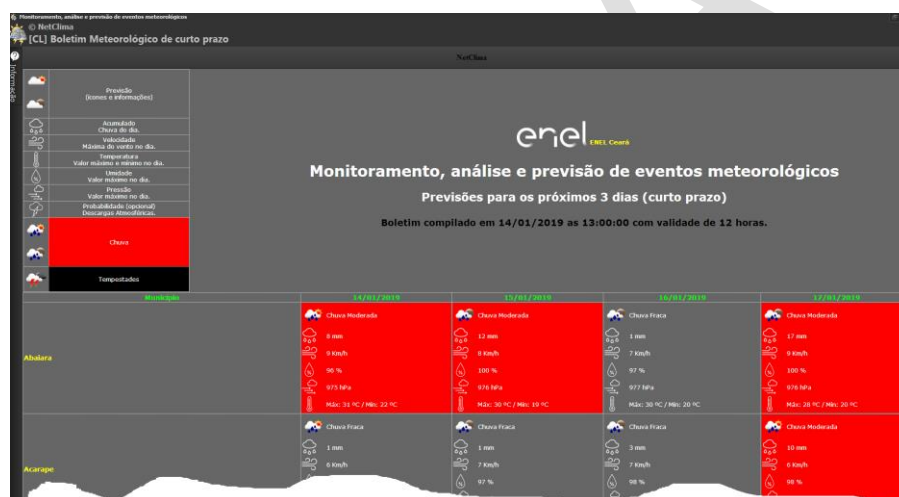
Monitoramento, análise e previsão de eventos meteorológicos
© NetClima
[CL] Boletim Meteorológico de curto prazo

Informação

NetClima

Previsão
(ícones e informações)

Acumulado
Chuva do dia.

Velocidade
Máxima do vento no dia.

Temperatura
Valor máximo e mínimo no dia.

Umidade
Valor máximo no dia.

Pressão
Valor máximo no dia.

Probabilidade (opcional)
Descargas Atmosféricas.

Chuva

Tempestades

enel ENEL Ceará

Monitoramento, análise e previsão de eventos meteorológicos

Previsões para os próximos 3 dias (curto prazo)

Boletim compilado em 14/01/2019 as 13:00:00 com validade de 12 horas.

| Município | 14/01/2019 | 15/01/2019 | 16/01/2019 | 17/01/2019 |
|---|---|---|---|---|
| Abaiara | Chuva Moderada<br>8 mm<br>9 Km/h<br>96 %<br>975 hPa<br>Máx: 31 ºC / Mín: 22 ºC | Chuva Moderada<br>12 mm<br>8 Km/h<br>100 %<br>976 hPa<br>Máx: 30 ºC / Mín: 19 ºC | Chuva Fraca<br>1 mm<br>7 Km/h<br>97 %<br>977 hPa<br>Máx: 30 ºC / Mín: 20 ºC | Chuva Moderada<br>17 mm<br>9 Km/h<br>100 %<br>976 hPa<br>Máx: 28 ºC / Mín: 20 ºC |
| Acarape | Chuva Fraca<br>1 mm<br>6 Km/h | Chuva Fraca<br>1 mm<br>7 Km/h<br>97 % | Chuva Fraca<br>3 mm<br>7 Km/h<br>98 % | Chuva Moderada<br>10 mm<br>6 Km/h<br>98 % |